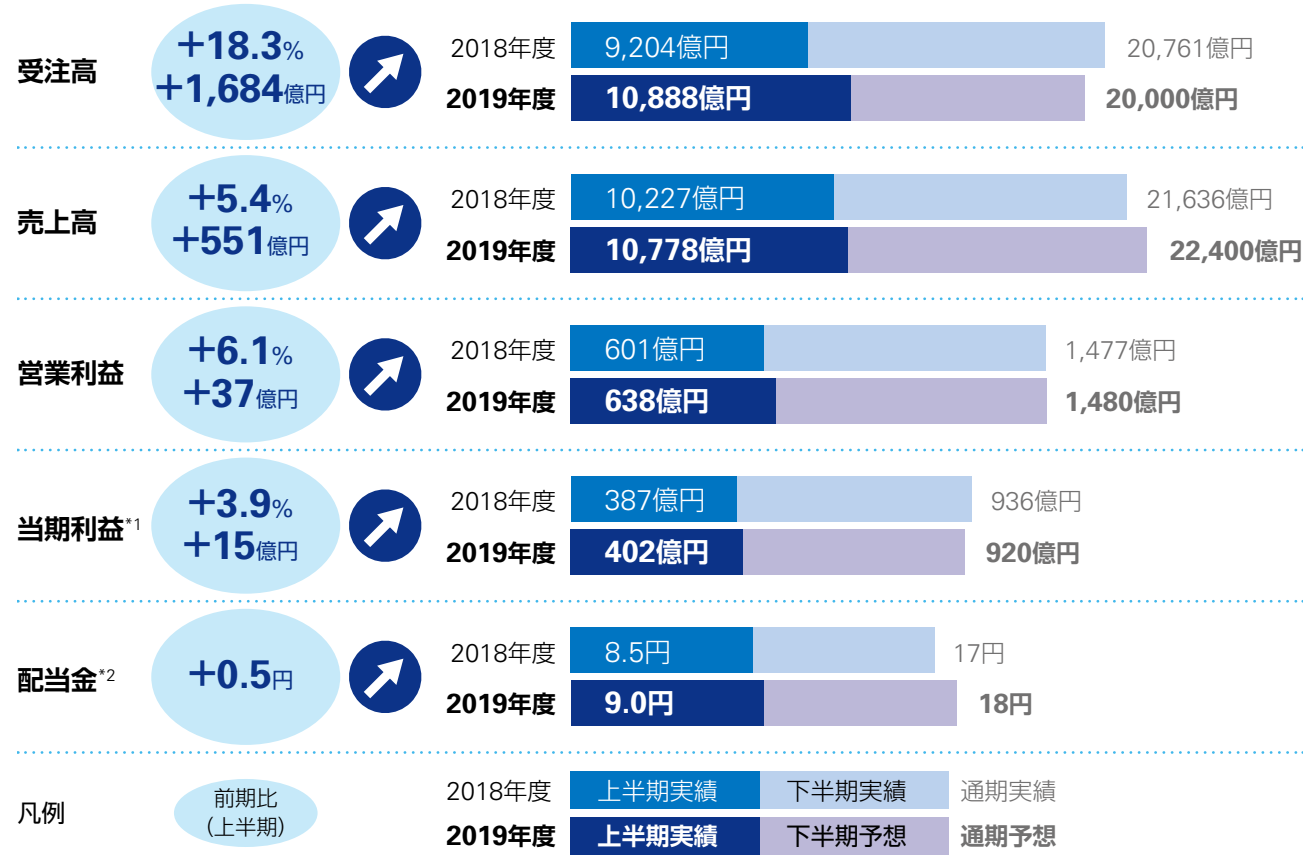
受注高

+18.3%
+1,684億円

2018年度 9,204億円 20,761億円
2019年度 10,888億円 20,000億円

売上高

+5.4%
+551億円

2018年度 10,227億円 21,636億円
2019年度 10,778億円 22,400億円

営業利益

+6.1%
+37億円

2018年度 601億円 1,477億円
2019年度 638億円 1,480億円

当期利益*1

+3.9%
+15億円

2018年度 387億円 936億円
2019年度 402億円 920億円

配当金*2

+0.5円

2018年度 8.5円 17円
2019年度 9.0円 18円

凡例

前期比
(上半期)

2018年度 上半期実績 下半期実績 通期実績
2019年度 上半期実績 下半期予想 通期予想